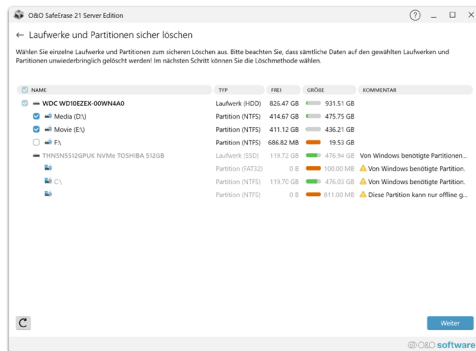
O&O SafeErase 21 Server Edition

← Laufwerke und Partitionen sicher löschen

Wählen Sie einzelne Laufwerke und Partitionen zum sicheren Löschen aus. Bitte beachten Sie, dass sämtliche Daten auf den gewählten Laufwerken und Partitionen unwiederbringlich gelöscht werden! Im nächsten Schritt können Sie die Löschmethode wählen.

| NAME | TYP | FREI | GRÖSSE | KOMMENTAR |
|---|---|---|---|---|
| WDC WD10EZEX-00WN4A0 | Laufwerk (HDD) | 826.47 GB | 931.51 GB | |
| Media (D:\) | Partition (NTFS) | 414.67 GB | 475.75 GB | |
| Movie (E:\) | Partition (NTFS) | 411.12 GB | 436.21 GB | |
| F:\ | Partition (NTFS) | 686.82 MB | 19.53 GB | |
| THNSN5512GPUK NVMe TOSHIBA 512GB | Laufwerk (SSD) | 119.72 GB | 476.94 GB | Von Windows benötigte Partitionen... |
| | Partition (FAT32) | 0 B | 100.00 MB | Von Windows benötigte Partition. |
| C:\ | Partition (NTFS) | 119.70 GB | 476.03 GB | Von Windows benötigte Partition. |
| | Partition (NTFS) | 0 B | 811.00 MB | Diese Partition kann nur offline g... |

Weiter

O&O software